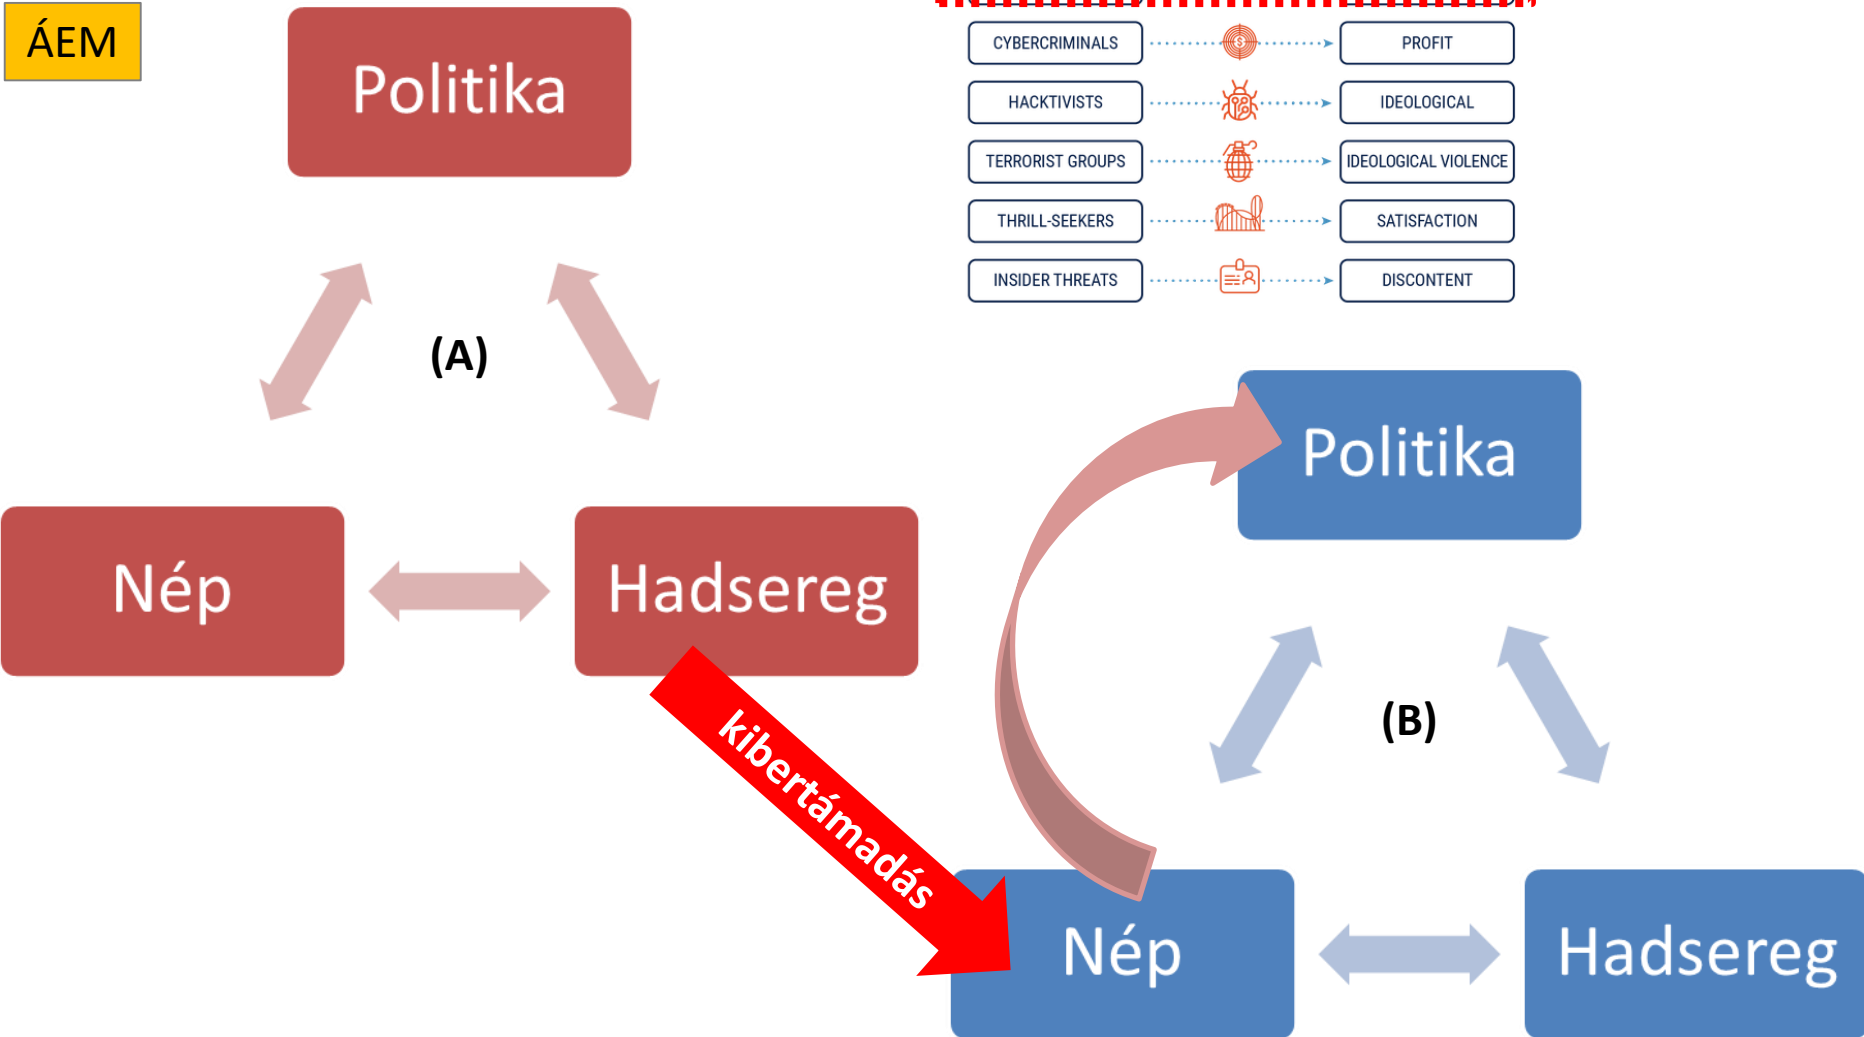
ÁEM

Politika

(A)

Nép

Hadsereg

CYBERCRIMINALS
PROFIT
HACKTIVISTS
IDEOLOGICAL
TERRORIST GROUPS
IDEOLOGICAL VIOLENCE
THRILL-SEEKERS
SATISFACTION
INSIDER THREATS
DISCONTENT

kibertámadás

Politika

(B)

Nép

Hadsereg